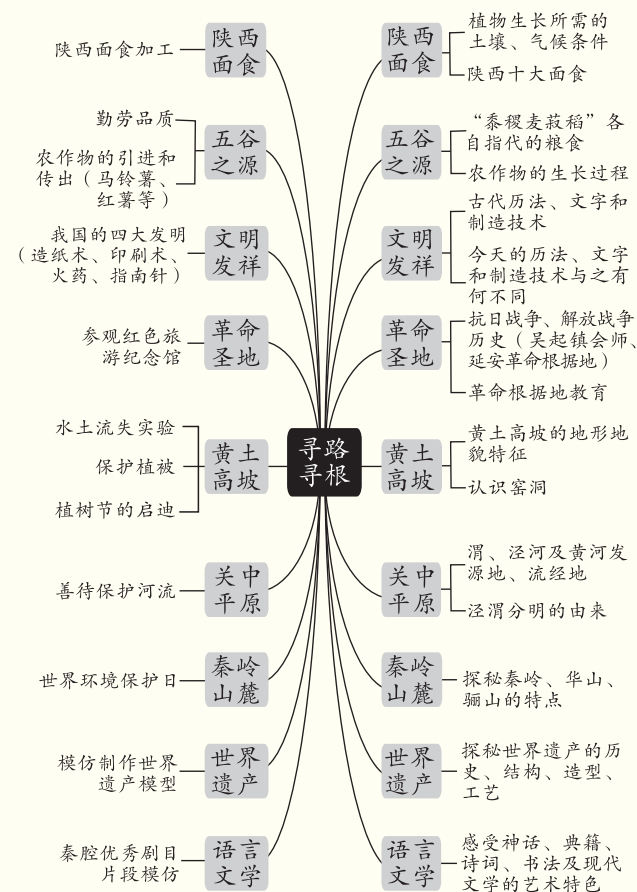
寻路寻根

陕西面食
陕西面食加工

五谷之源
勤劳品质
农作物的引进和传出（马铃薯、红薯等）

文明发祥
我国的四大发明（造纸术、印刷术、火药、指南针）

革命圣地
参观红色旅游纪念馆

黄土高坡
水土流失实验
保护植被
植树节的启迪

关中平原
善待保护河流

秦岭山麓
世界环境保护日

世界遗产
模仿制作世界遗产模型

语言文学
秦腔优秀剧目片段模仿

陕西面食
植物生长所需的土壤、气候条件
陕西十大面食

五谷之源
“黍稷麦菽稻”各自指代的粮食
农作物的生长过程

文明发祥
古代历法、文字和制造技术
今天的历法、文字和制造技术与之有何不同

革命圣地
抗日战争、解放战争历史（吴起镇会师、延安革命根据地）
革命根据地教育

黄土高坡
黄土高坡的地形地貌特征
认识窑洞

关中平原
渭、泾河及黄河发源地、流经地
泾渭分明的由来

秦岭山麓
探秘秦岭、华山、骊山的特点

世界遗产
探秘世界遗产的历史、结构、造型、工艺

语言文学
感受神话、典籍、诗词、书法及现代文学的艺术特色